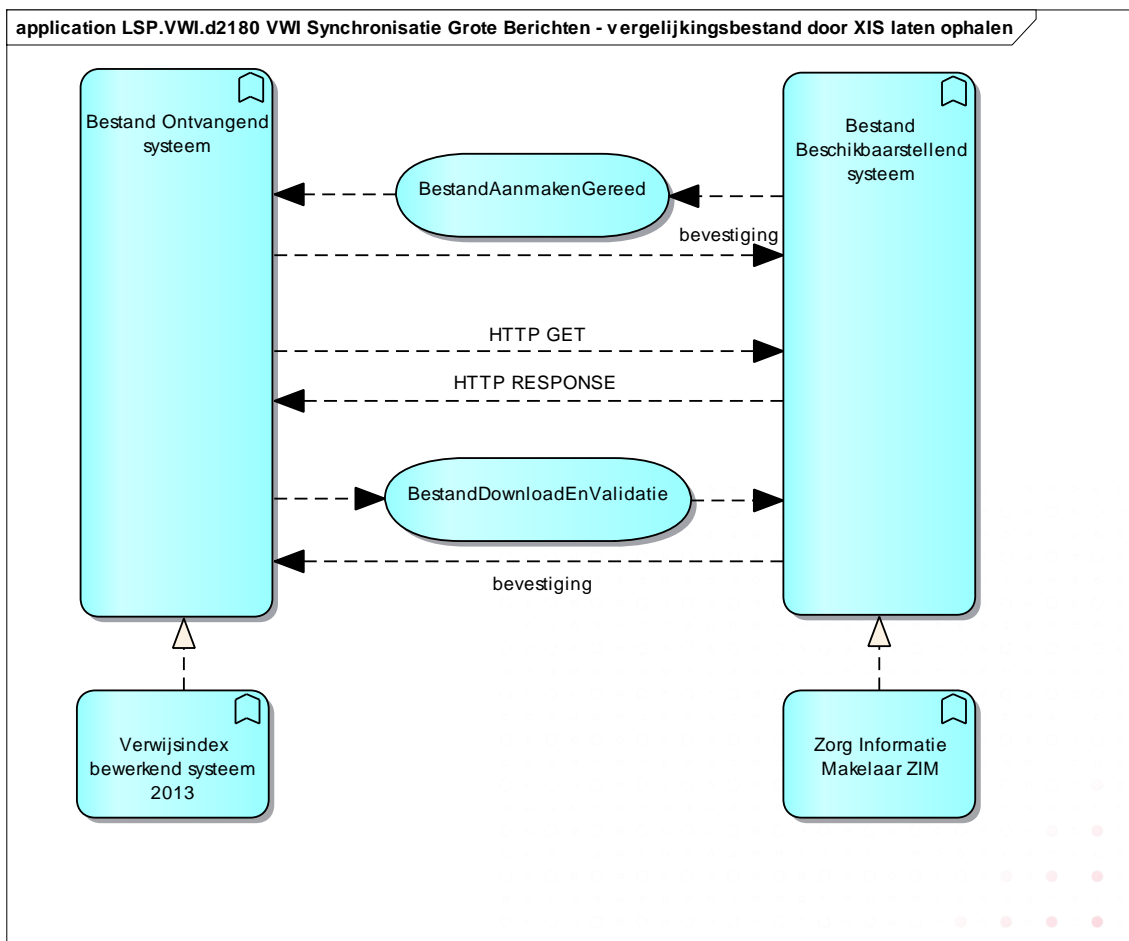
application LSP.VWI.d2180 VWI Synchronisatie Grote Berichten - vergelijkingsbestand door XIS laten ophalen

Bestand Ontvangend systeem

Bestand Beschikbaarstellend systeem

BestandAanmakenGereed

bevestiging

HTTP GET

HTTP RESPONSE

BestandDownloadEnValidatie

bevestiging

Verwijsindex bewerkend systeem 2013

Zorg Informatie Makelaar ZIM